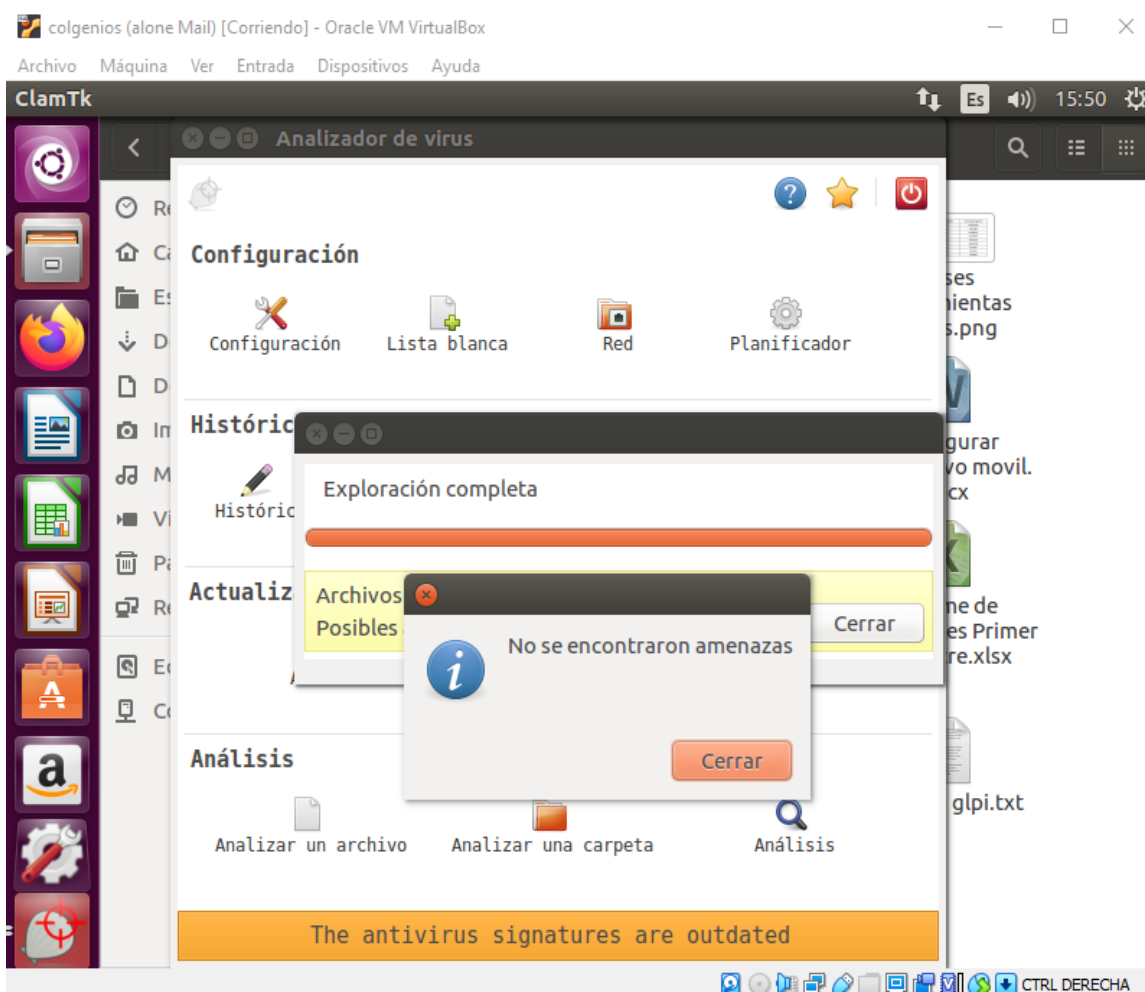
colgenios (alone Mail) [Corriendo] - Oracle VM VirtualBox

Archivo Máquina Ver Entrada Dispositivos Ayuda

ClamTk

Es 15:50

Analizador de virus

Re
Ca
Es
D
D
Im
M
Vi
Pa
Re
Ec
Co

Configuración

Configuración Lista blanca Red Planificador

Históric

Históric

Actualiz

Análisis

Analizar un archivo Analizar una carpeta Análisis

The antivirus signatures are outdated

Exploración completa

Archivos
Posibles

Cerrar

No se encontraron amenazas

Cerrar

ses
nientas
s.png

gurar
vo movil.
cx

ne de
es Primer
re.xlsx

glpi.txt

CTRL DERECHA